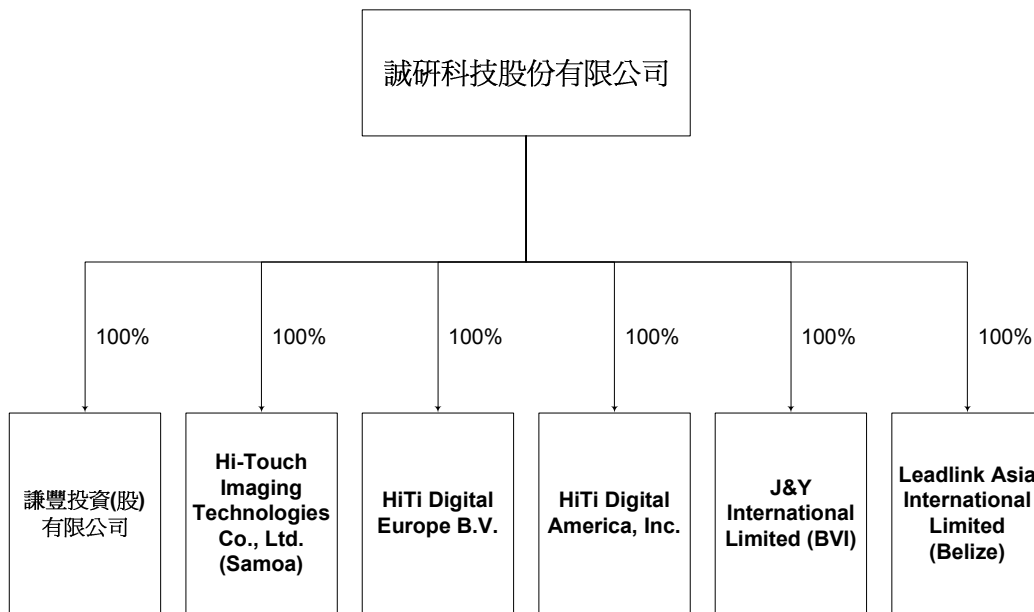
誠研科技股份有限公司

100%

100%

100%

100%

100%

100%

謙豐投資(股)有限公司

Hi-Touch Imaging Technologies Co., Ltd. (Samoa)

HiTi Digital Europe B.V.

HiTi Digital America, Inc.

J&Y International Limited (BVI)

Leadlink Asia International Limited (Belize)